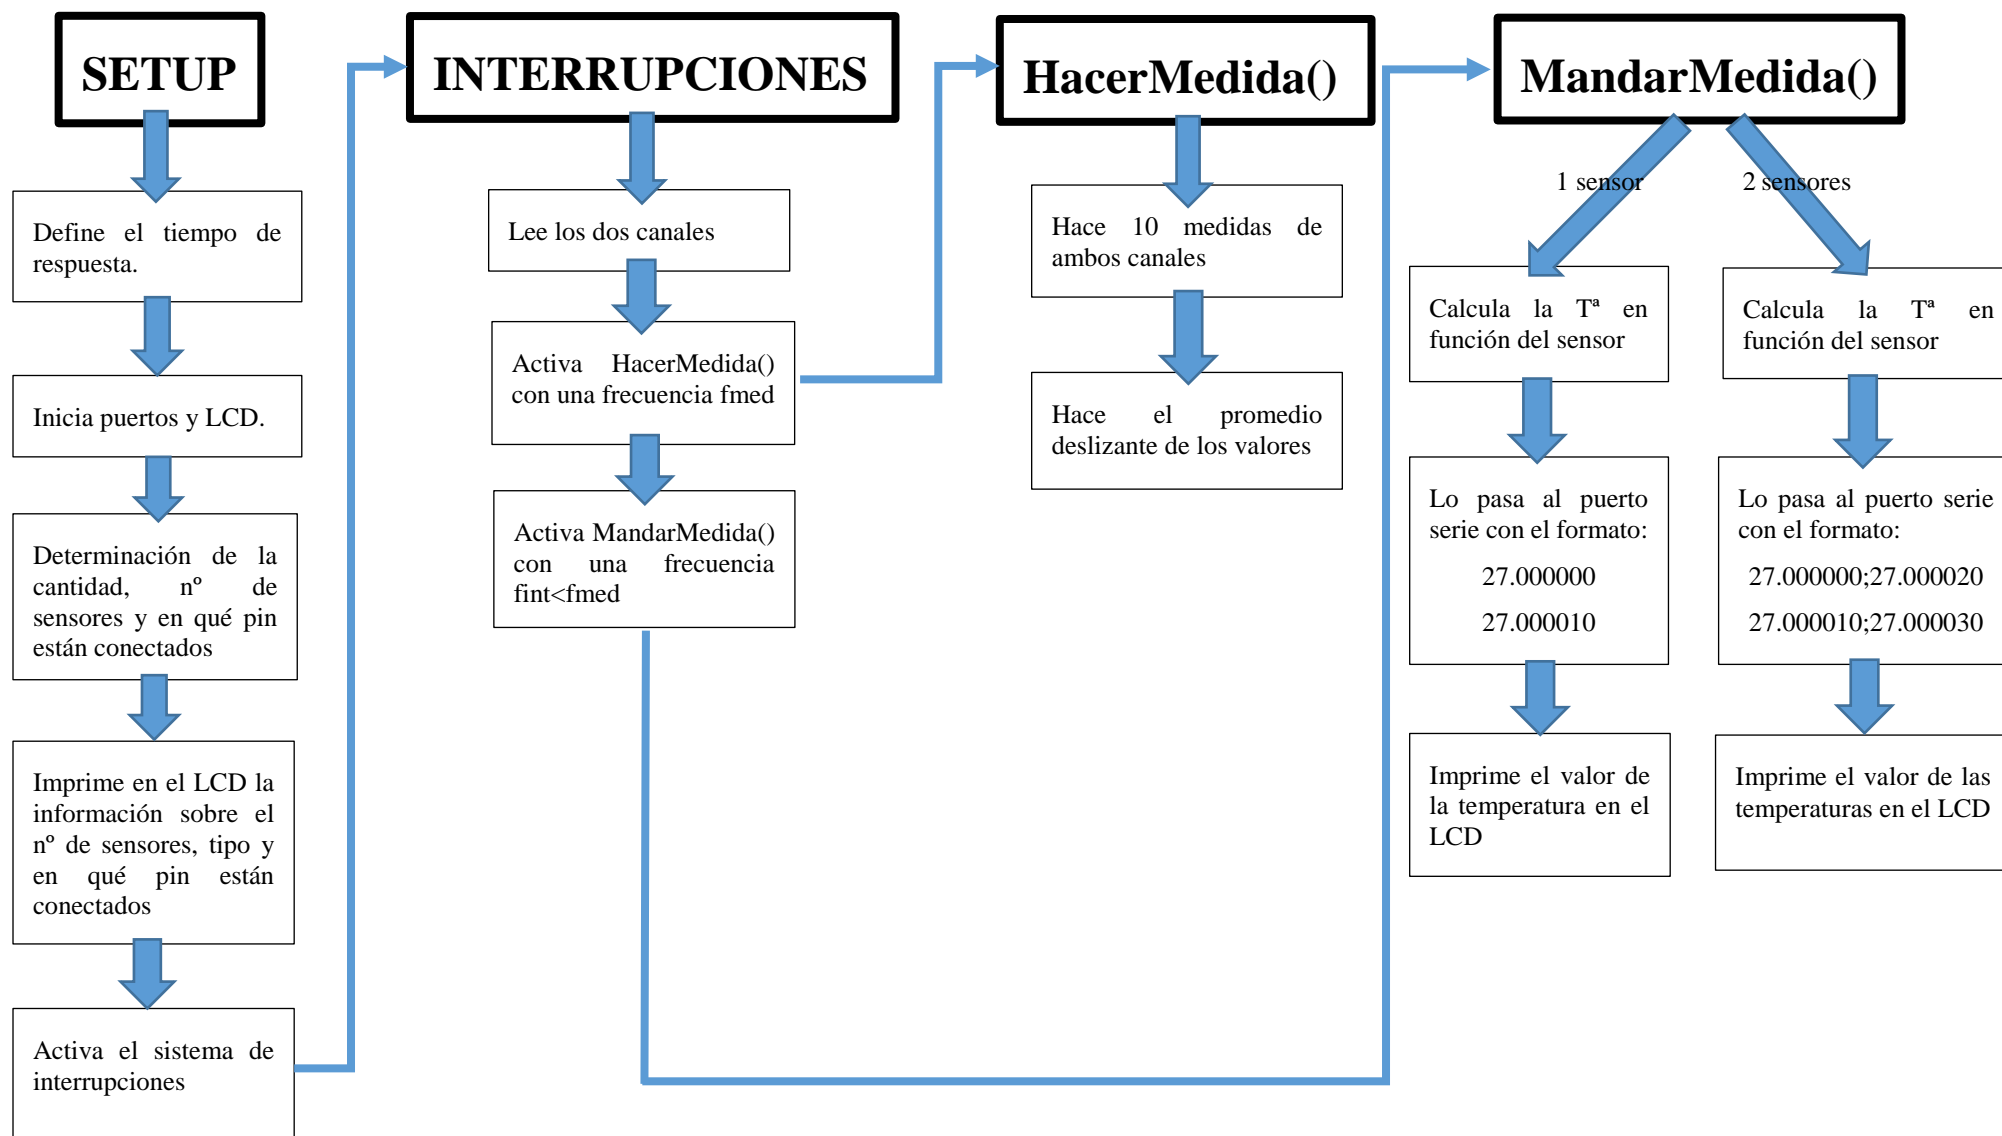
SETUP

Define el tiempo de respuesta.

Inicia puertos y LCD.

Determinación de la cantidad, nº de sensores y en qué pin están conectados

Imprime en el LCD la información sobre el nº de sensores, tipo y en qué pin están conectados

Activa el sistema de interrupciones

INTERRUPCIONES

Lee los dos canales

Activa HacerMedida() con una frecuencia fmed

Activa MandarMedida() con una frecuencia fint<fmed

HacerMedida()

Hace 10 medidas de ambos canales

Hace el promedio deslizante de los valores

MandarMedida()

1 sensor

2 sensores

Calcula la Tª en función del sensor

Lo pasa al puerto serie con el formato:

27.000000

27.000010

Imprime el valor de la temperatura en el LCD

Calcula la Tª en función del sensor

Lo pasa al puerto serie con el formato:

27.000000;27.000020

27.000010;27.000030

Imprime el valor de las temperaturas en el LCD